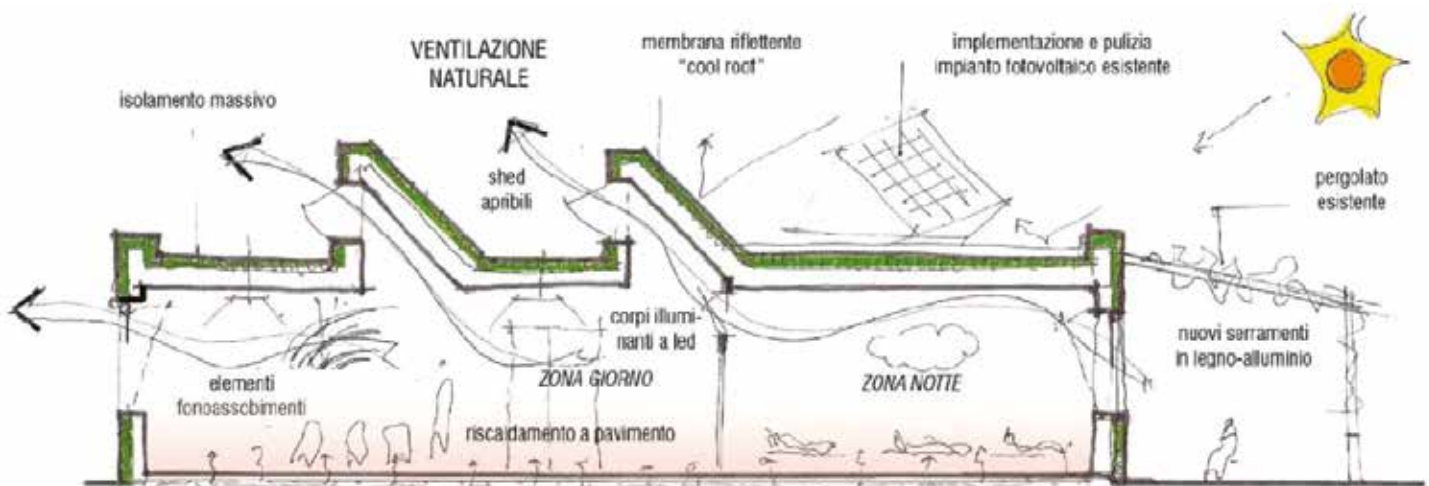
VENTILAZIONE NATURALE

membrana riflettente "cool roof"

implementazione e pulizia impianto fotovoltaico esistente

isolamento massivo

shed apribili

pergolato esistente

corpi illuminanti a led

nuovi serramenti in legno-alluminio

elementi fonoassorbimenti

ZONA GIORNO

ZONA NOTTE

riscaldamento a pavimento